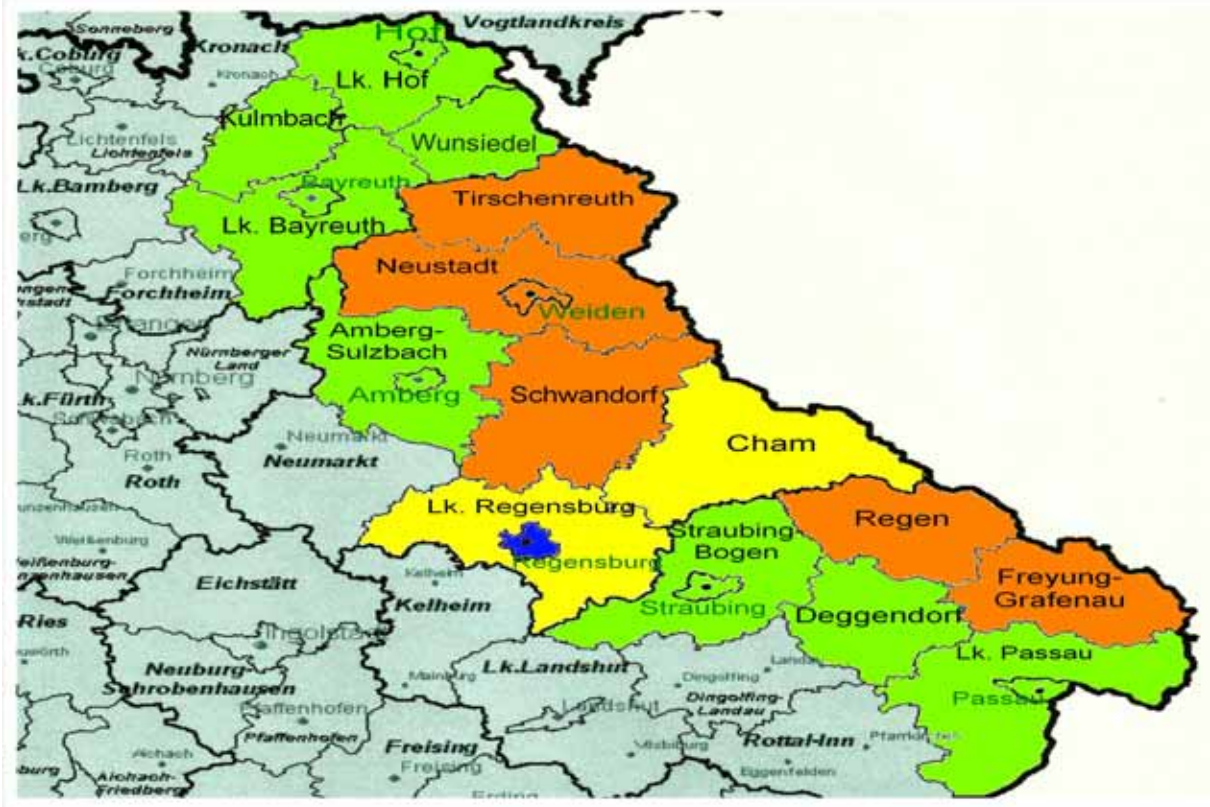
Sonneberg
Vogtlandkreis
Lk.Coburg
Coburg
Kronach
Kronach
Hof
Lk. Hof
Kulmbach
Lichtenfels
Lichtenfels
Wunsiedel
Lk.Bamberg
Bayreuth
Lk. Bayreuth
Tirschenreuth
Forchheim
Forchheim
Neustadt
Weiden
Erlangen
Amberg-Sulzbach
Nürnberger Land
Nürnberg
Amberg
Schwandorf
Lk.Fürth
Schwabach
Neumarkt
Cham
Roth
Neumarkt
Roth
Lk. Regensburg
Straubing-Bogen
Regen
Regensburg
Weißenburg
Weißenburg-Gunzenhausen
Kelheim
Freyung-Grafenau
Eichstätt
Kelheim
Straubing
Deggendorf
Ries
Ingolstadt
Lk. Passau
Neuburg-Schrobenhausen
Lk.Landshut
Dingolfing
Landau
Dingolfing-Landau
Passau
Pfaffenhofen
Landshut
Pfaffenhofen
Aichach
Freising
Rottal-Inn
Pfarrkirchen
Aichach-Friedberg
Freising
Vilsbiburg
Eggenfelden
Erding